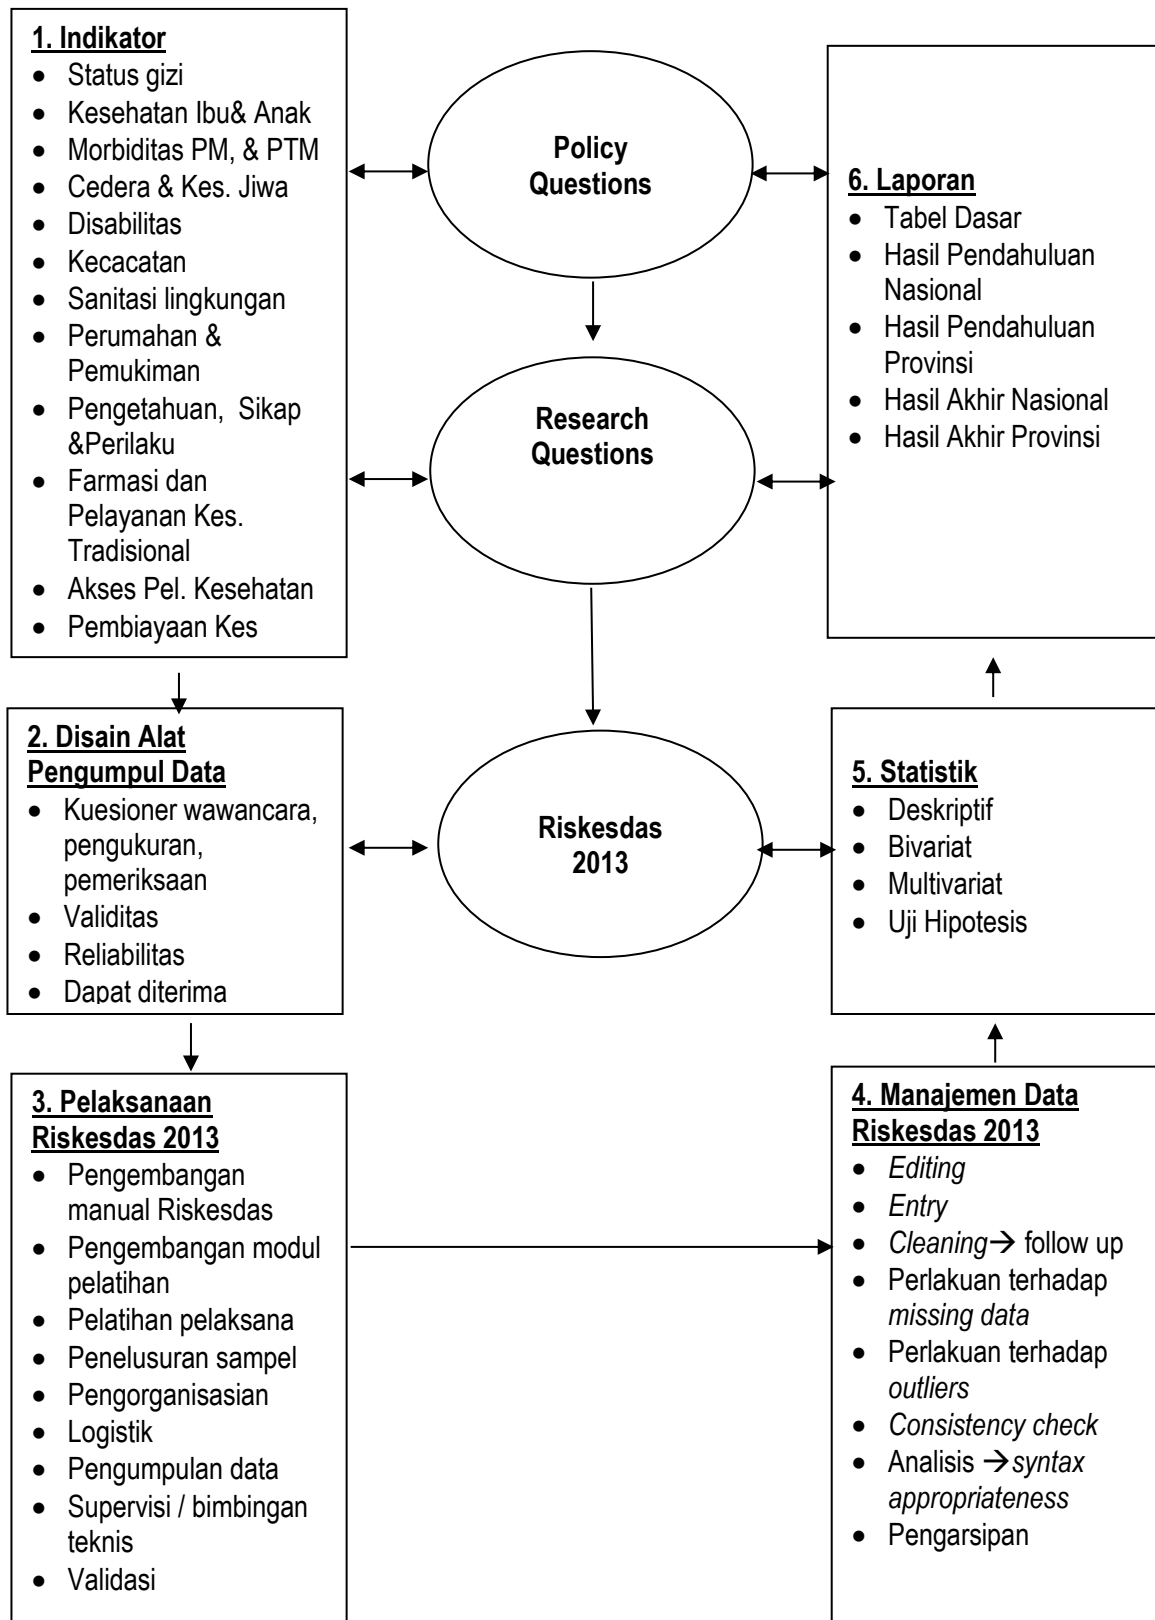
1. Indikator
- Status gizi
- Kesehatan Ibu& Anak
- Morbiditas PM, & PTM
- Cedera & Kes. Jiwa
- Disabilitas
- Kecacatan
- Sanitasi lingkungan
- Perumahan & Pemukiman
- Pengetahuan, Sikap &Perilaku
- Farmasi dan Pelayanan Kes. Tradisional
- Akses Pel. Kesehatan
- Pembiayaan Kes

Policy Questions

Research Questions

Riskesdas 2013

6. Laporan
- Tabel Dasar
- Hasil Pendahuluan Nasional
- Hasil Pendahuluan Provinsi
- Hasil Akhir Nasional
- Hasil Akhir Provinsi

2. Disain Alat Pengumpul Data
- Kuesioner wawancara, pengukuran, pemeriksaan
- Validitas
- Reliabilitas
- Dapat diterima

5. Statistik
- Deskriptif
- Bivariat
- Multivariat
- Uji Hipotesis

3. Pelaksanaan Riskesdas 2013
- Pengembangan manual Riskesdas
- Pengembangan modul pelatihan
- Pelatihan pelaksana
- Penelusuran sampel
- Pengorganisasian
- Logistik
- Pengumpulan data
- Supervisi / bimbingan teknis
- Validasi

4. Manajemen Data Riskesdas 2013
- Editing
- Entry
- Cleaning→ follow up
- Perlakuan terhadap missing data
- Perlakuan terhadap outliers
- Consistency check
- Analisis →syntax appropriateness
- Pengarsipan